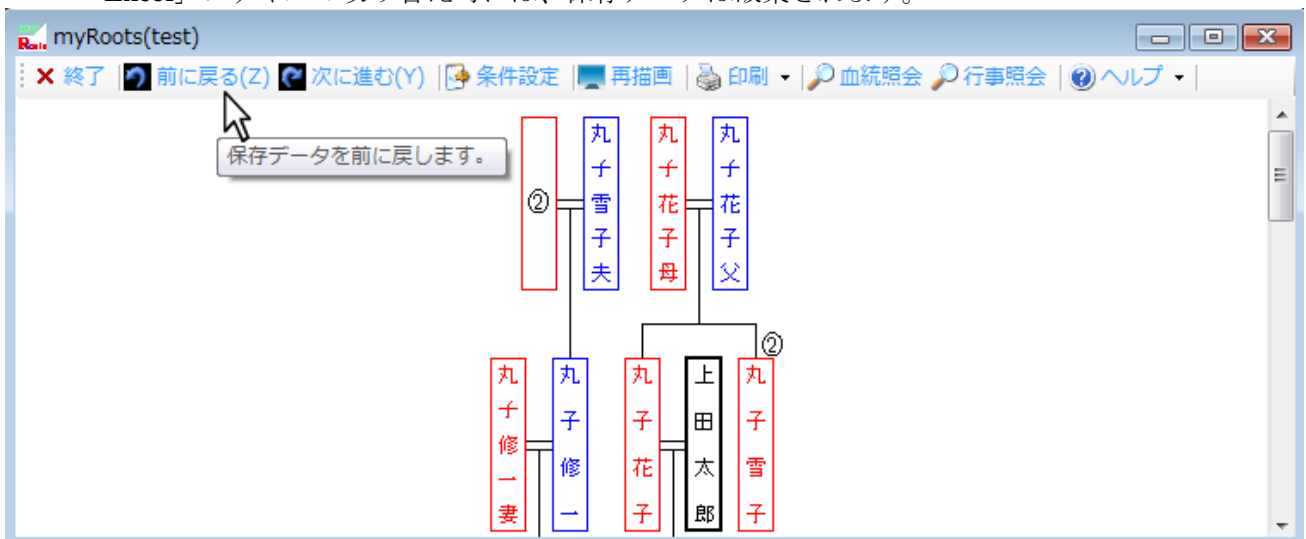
myRoots(test)

終了 前に戻る(Z) 次に進む(Y) 条件設定 再描画 印刷 血統照会 行事照会 ヘルプ

保存データを前に戻します。

②

丸子雪子夫

丸子花子母

丸子花子父

②

丸子修一妻

丸子修一

丸子花子

上田太郎

丸子雪子